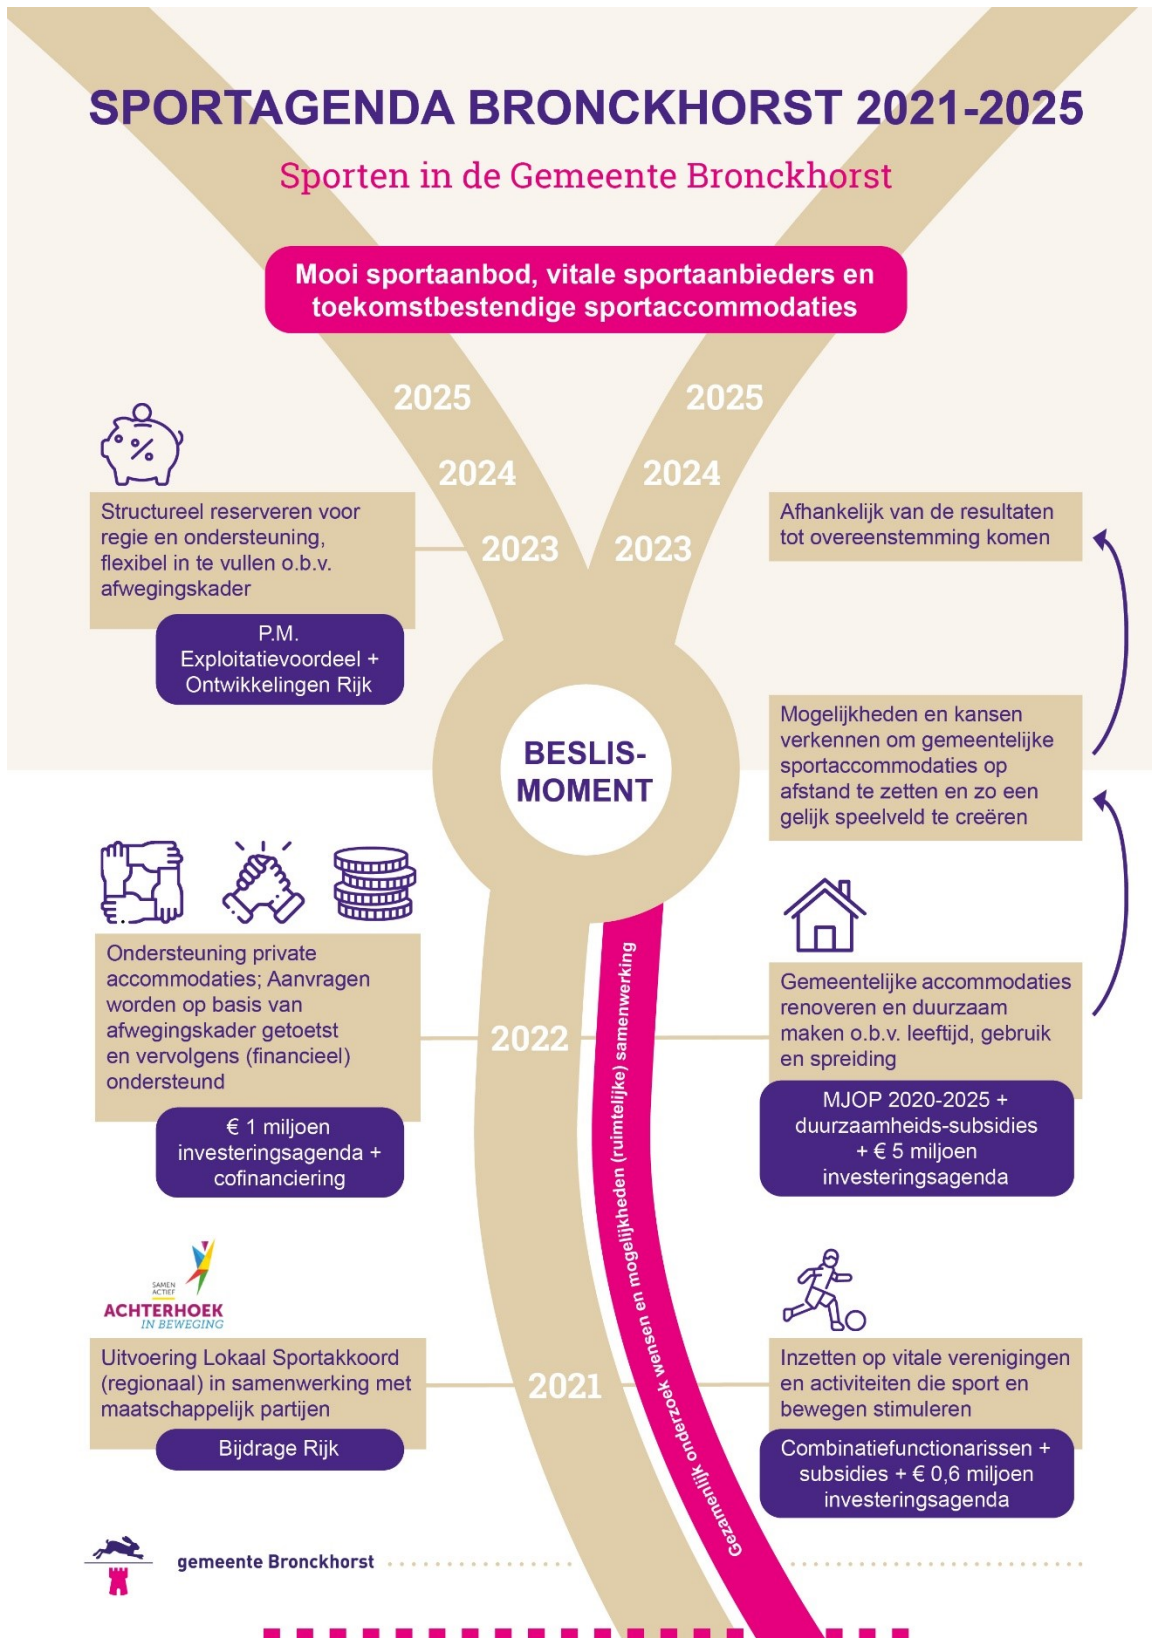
SPORTAGENDA BRONCKHORST 2021-2025

Sporten in de Gemeente Bronckhorst

Mooi sportaanbod, vitale sportaanbieders en toekomstbestendige sportaccommodaties

2025

2025

2024

2024

2023

2023

Structureel reserveren voor regie en ondersteuning, flexibel in te vullen o.b.v. afwegingskader

P.M. Exploitatievoordeel + Ontwikkelingen Rijk

Afhankelijk van de resultaten tot overeenstemming komen

BESLIS-MOMENT

Mogelijkheden en kansen verkennen om gemeentelijke sportaccommodaties op afstand te zetten en zo een gelijk speelveld te creëren

Ondersteuning private accommodaties; Aanvragen worden op basis van afwegingskader getoetst en vervolgens (financieel) ondersteund

€ 1 miljoen investeringsagenda + cofinanciering

2022

Gemeentelijke accommodaties renoveren en duurzaam maken o.b.v. leeftijd, gebruik en spreiding

MJOP 2020-2025 + duurzaamheids-subsidies + € 5 miljoen investeringsagenda

Gezamenlijk onderzoek wensen en mogelijkheden (ruimtelijke) samenwerking

SAMEN ACTIEF ACHTERHOEK IN BEWEGING

Uitvoering Lokaal Sportakkoord (regionaal) in samenwerking met maatschappelijk partijen

Bijdrage Rijk

2021

Inzetten op vitale verenigingen en activiteiten die sport en bewegen stimuleren

Combinatiefunctionarissen + subsidies + € 0,6 miljoen investeringsagenda

gemeente Bronckhorst